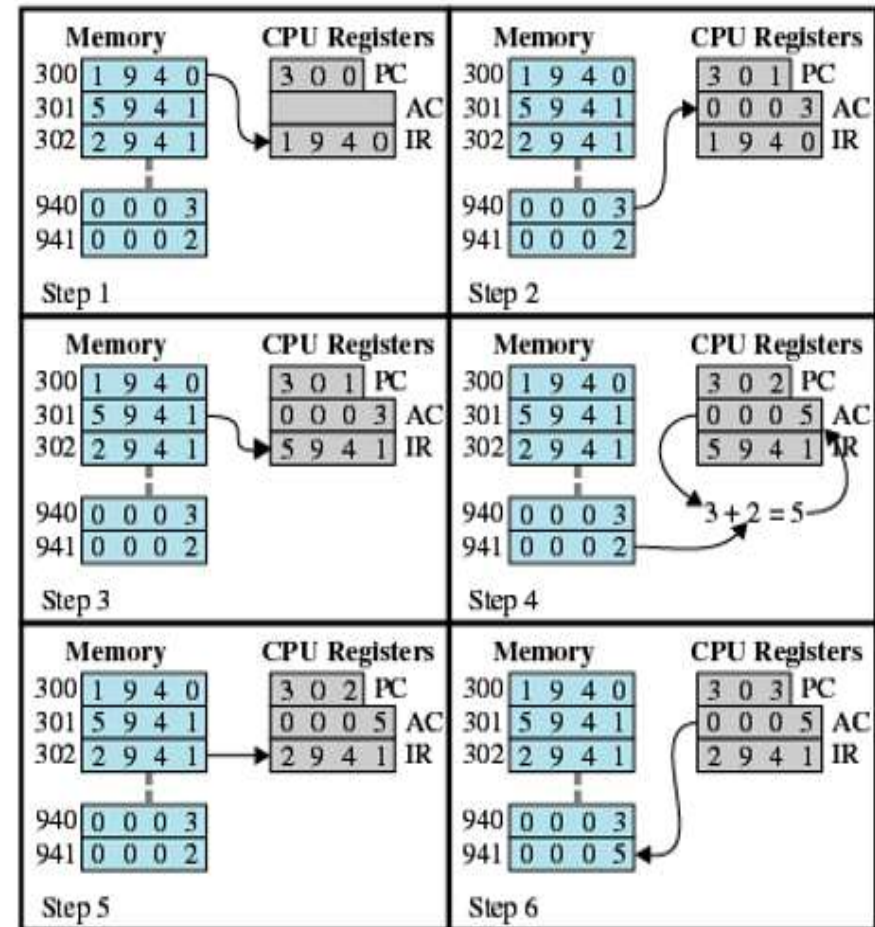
Memory
300 1 9 4 0
301 5 9 4 1
302 2 9 4 1
940 0 0 0 3
941 0 0 0 2

CPU Registers
3 0 0 PC
AC
1 9 4 0 IR

Step 1

Memory
300 1 9 4 0
301 5 9 4 1
302 2 9 4 1
940 0 0 0 3
941 0 0 0 2

CPU Registers
3 0 1 PC
0 0 0 3 AC
1 9 4 0 IR

Step 2

Memory
300 1 9 4 0
301 5 9 4 1
302 2 9 4 1
940 0 0 0 3
941 0 0 0 2

CPU Registers
3 0 1 PC
0 0 0 3 AC
5 9 4 1 IR

Step 3

Memory
300 1 9 4 0
301 5 9 4 1
302 2 9 4 1
940 0 0 0 3
941 0 0 0 2

CPU Registers
3 0 2 PC
0 0 0 5 AC
5 9 4 1 IR

$3 + 2 = 5$

Step 4

Memory
300 1 9 4 0
301 5 9 4 1
302 2 9 4 1
940 0 0 0 3
941 0 0 0 2

CPU Registers
3 0 2 PC
0 0 0 5 AC
2 9 4 1 IR

Step 5

Memory
300 1 9 4 0
301 5 9 4 1
302 2 9 4 1
940 0 0 0 3
941 0 0 0 5

CPU Registers
3 0 3 PC
0 0 0 5 AC
2 9 4 1 IR

Step 6